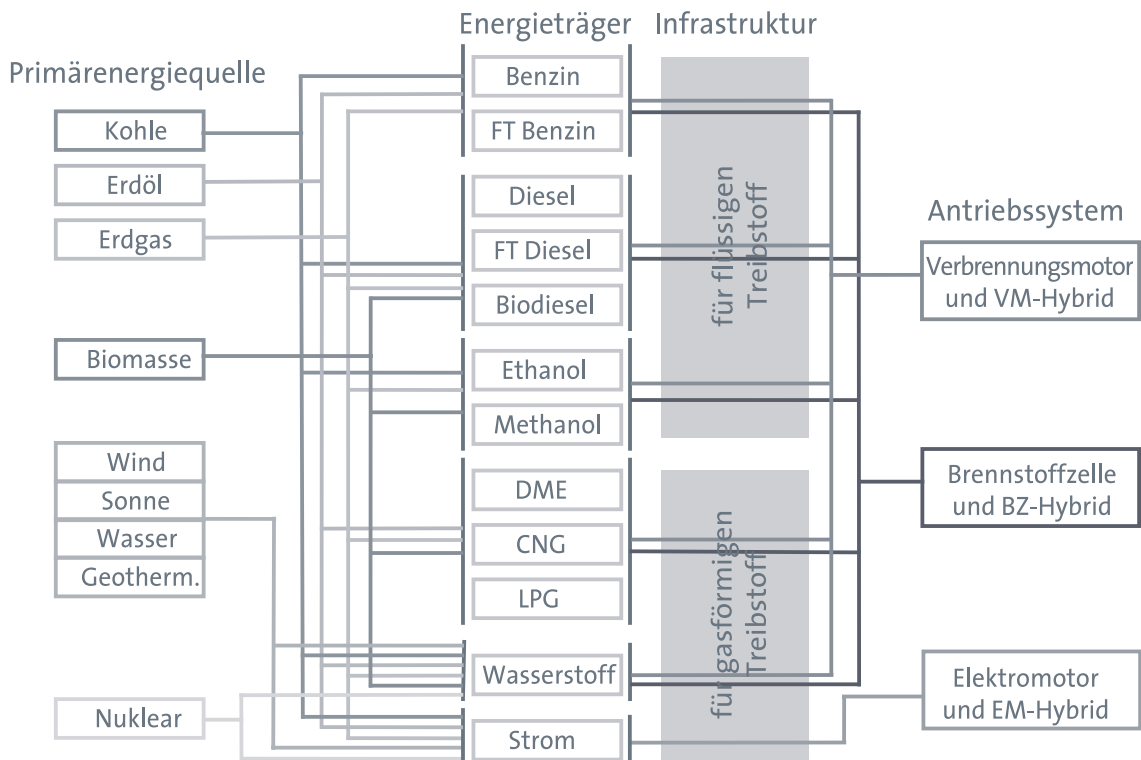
Energieträger
Infrastruktur

Primärenergiequelle

Kohle
Erdöl
Erdgas
Biomasse
Wind
Sonne
Wasser
Geotherm.
Nuklear

Benzin
FT Benzin
Diesel
FT Diesel
Biodiesel
Ethanol
Methanol
DME
CNG
LPG
Wasserstoff
Strom

für flüssigen Treibstoff

für gasförmigen Treibstoff

Antriebssystem

Verbrennungsmotor und VM-Hybrid

Brennstoffzelle und BZ-Hybrid

Elektromotor und EM-Hybrid